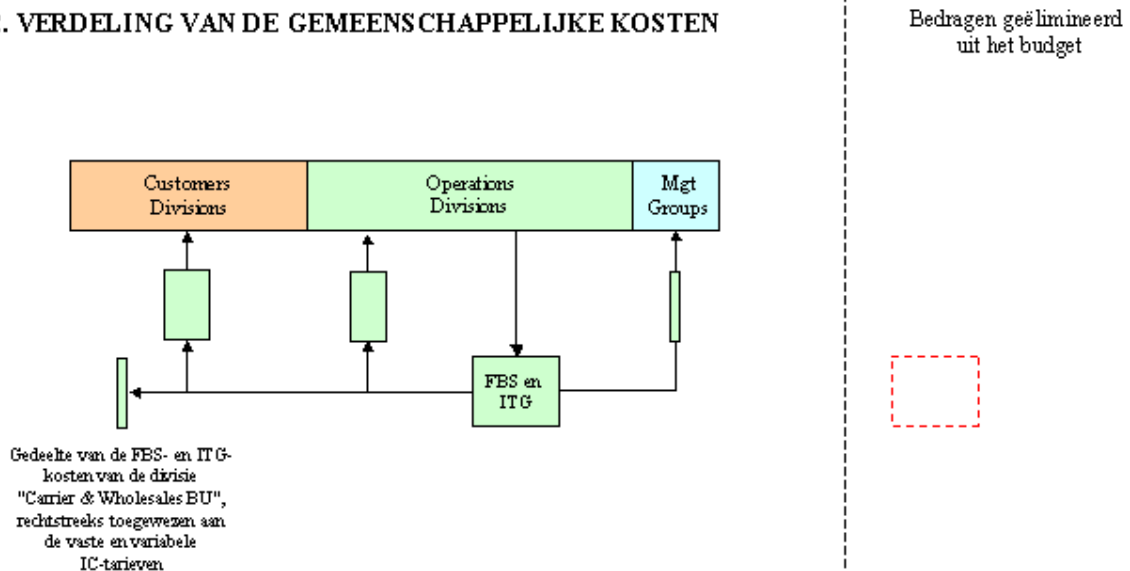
. VERDELING VAN DE GEMEENSCHAPPELIJKE KOSTEN

Bedragen geëlimineerd uit het budget

Customers Divisions

Operations Divisions

Mgt Groups

FBS en ITG

Gedeelte van de FBS- en ITG-kosten van de divisie "Carrier & Wholesales BU", rechtstreeks toegewezen aan de vaste en variabele IC-tarieven